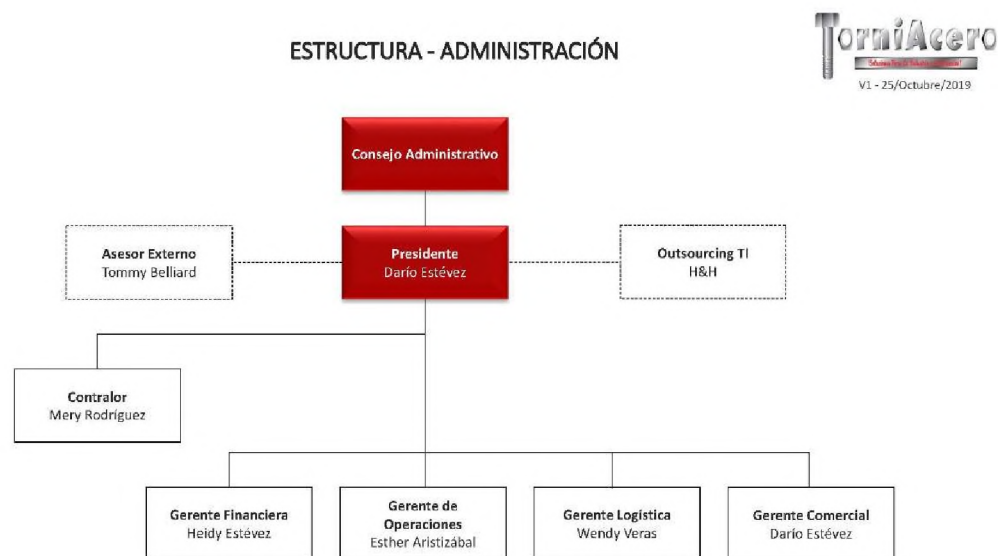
ESTRUCTURA - ADMINISTRACIÓN

TorniAcero
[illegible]
V1 - 25/Octubre/2019

Consejo Administrativo

Asesor Externo
Tommy Belliard

Presidente
Dario Estévez

Outsourcing TI
H&H

Contralor
Mery Rodriguez

Gerente Financiera
Heidy Estévez

Gerente de Operaciones
Esther Aristizábal

Gerente Logística
Wendy Veras

Gerente Comercial
Dario Estévez